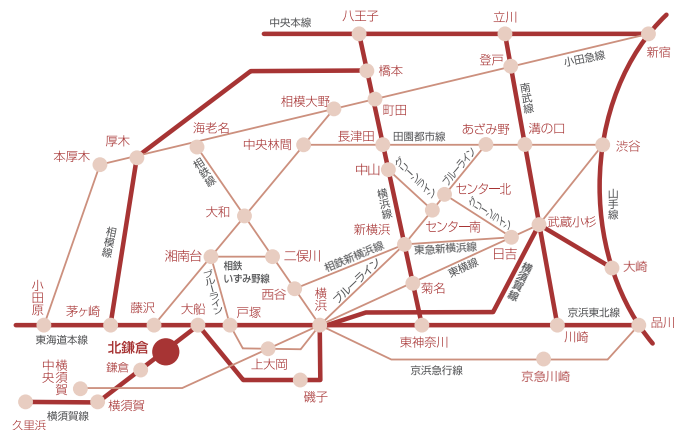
中央本線
八王子
立川
新宿
登戸
小田急線
橋本
南武線
相模大野
町田
厚木
海老名
長津田
田園都市線
あざみ野
溝の口
渋谷
本厚木
中央林間
中山
グリーンライン
ブルーライン
センター北
相鉄線
横浜線
山手線
大和
新横浜
センター南
武蔵小杉
相鉄新横浜線
東急新横浜線
相模線
湘南台
相鉄いずみ野線
二俣川
日吉
大崎
ブルーライン
西谷
東横線
横須賀線
小田原
菊名
ブルーライン
茅ヶ崎
藤沢
大船
戸塚
横浜
京浜東北線
品川
東海道本線
東神奈川
川崎
北鎌倉
上大岡
鎌倉
中横須賀
京浜急行線
京急川崎
磯子
横須賀
久里浜
横須賀線